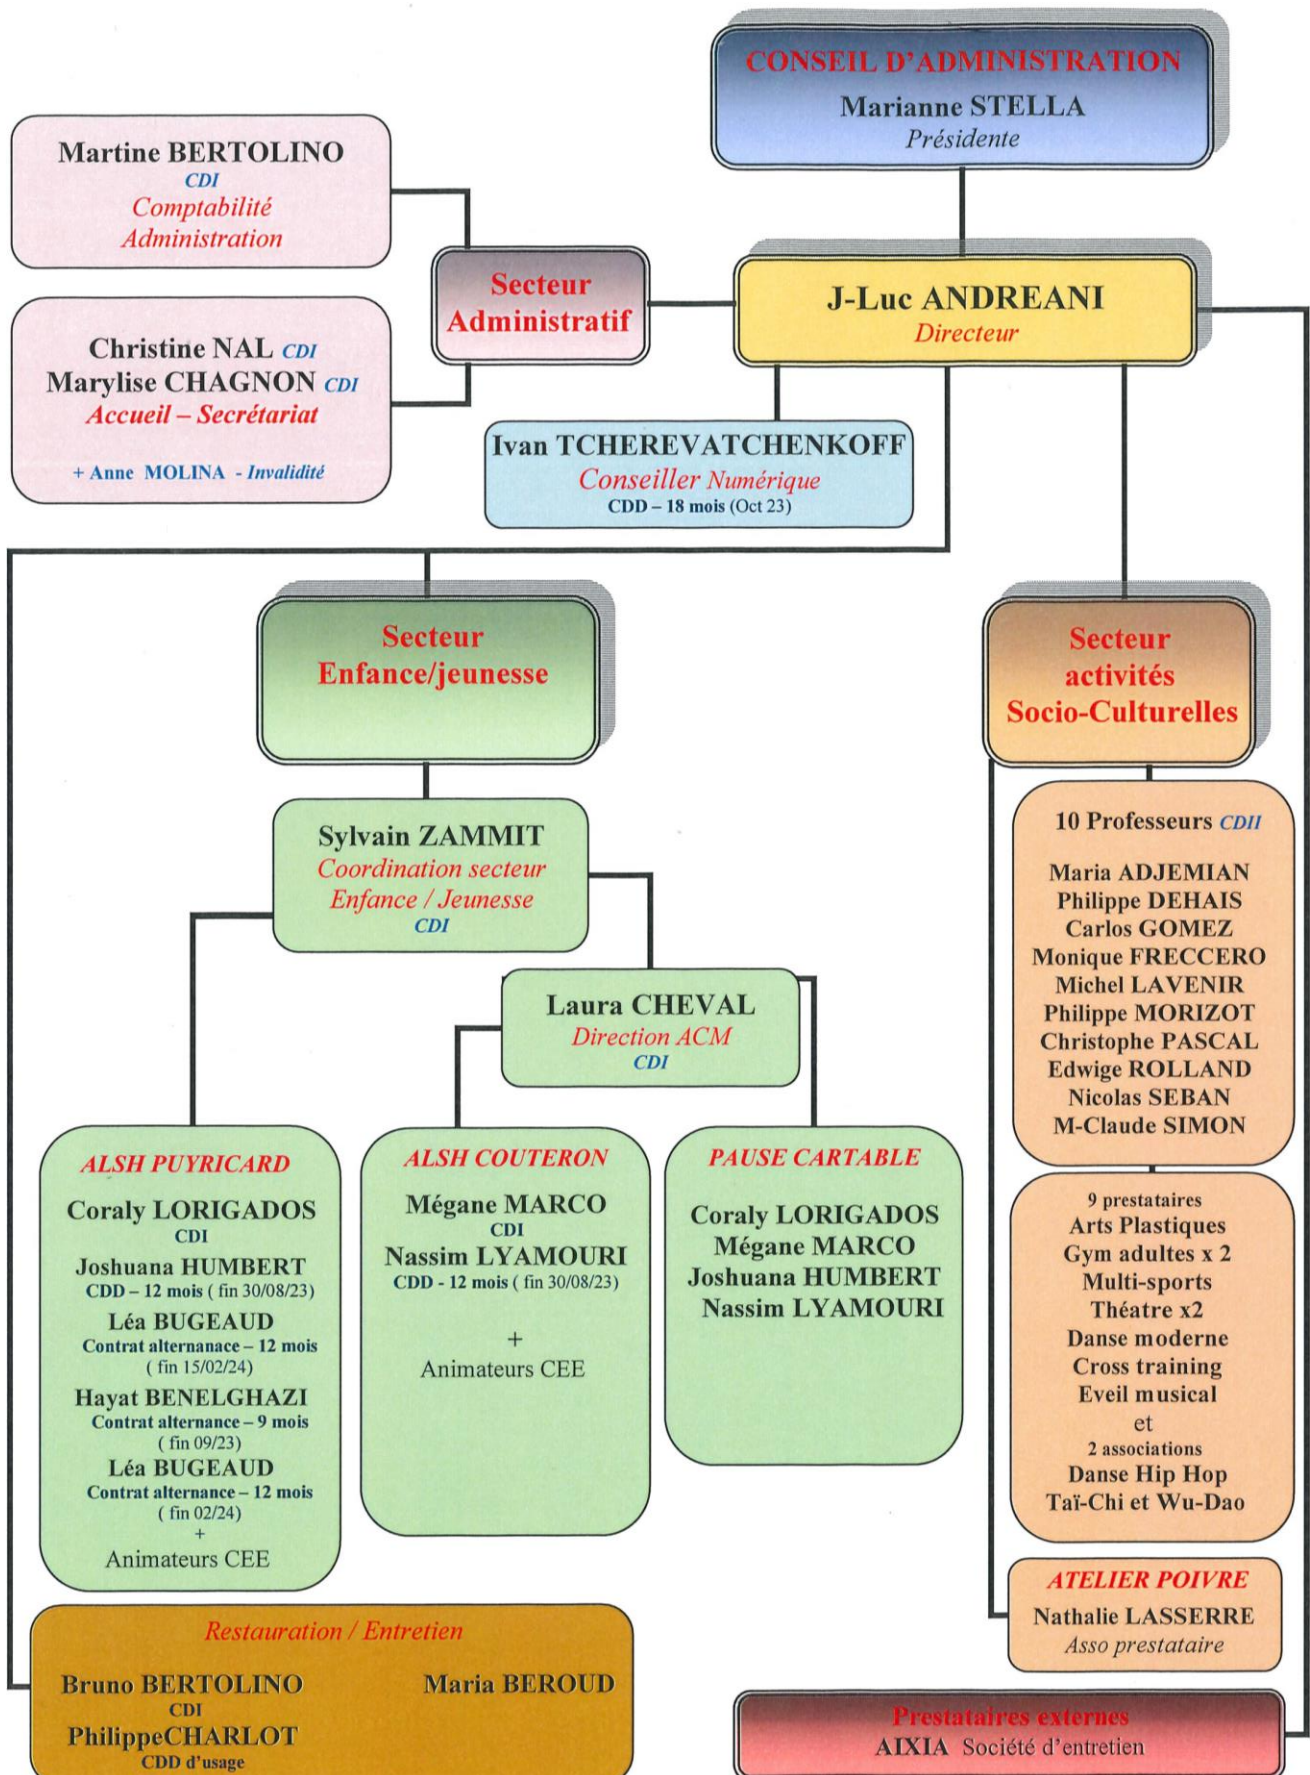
CONSEIL D'ADMINISTRATION
Marianne STELLA
Présidente

Martine BERTOLINO
CDI
Comptabilité
Administration

Secteur Administratif

J-Luc ANDREANI
Directeur

Christine NAL CDI
Marylise CHAGNON CDI
Accueil – Secrétariat

+ Anne MOLINA - Invalidité

Ivan TCHEREVATCHENKOFF
Conseiller Numérique
CDD – 18 mois (Oct 23)

Secteur Enfance/jeunesse

Secteur activités Socio-Culturelles

Sylvain ZAMMIT
Coordination secteur Enfance / Jeunesse
CDI

10 Professeurs CDII

Maria ADJEMIAN
Philippe DEHAIS
Carlos GOMEZ
Monique FRECCERO
Michel LAVENIR
Philippe MORIZOT
Christophe PASCAL
Edwige ROLLAND
Nicolas SEBAN
M-Claude SIMON

Laura CHEVAL
Direction ACM
CDI

ALSH PUYRICARD
Coraly LORIGADOS
CDI
Joshuana HUMBERT
CDD – 12 mois ( fin 30/08/23)
Léa BUGEAUD
Contrat alternanace – 12 mois ( fin 15/02/24)
Hayat BENELGHAZI
Contrat alternance – 9 mois ( fin 09/23)
Léa BUGEAUD
Contrat alternance – 12 mois ( fin 02/24)
+
Animateurs CEE

ALSH COUTERON
Mégane MARCO
CDI
Nassim LYAMOURI
CDD - 12 mois ( fin 30/08/23)
+
Animateurs CEE

PAUSE CARTABLE
Coraly LORIGADOS
Mégane MARCO
Joshuana HUMBERT
Nassim LYAMOURI

9 prestataires
Arts Plastiques
Gym adultes x 2
Multi-sports
Théatre x2
Danse moderne
Cross training
Eveil musical
et
2 associations
Danse Hip Hop
Taï-Chi et Wu-Dao

ATELIER POIVRE
Nathalie LASSERRE
Asso prestataire

Restauration / Entretien
Bruno BERTOLINO
CDI
PhilippeCHARLOT
CDD d'usage
Maria BEROUD

Prestataires externes
AIXIA Société d'entretien